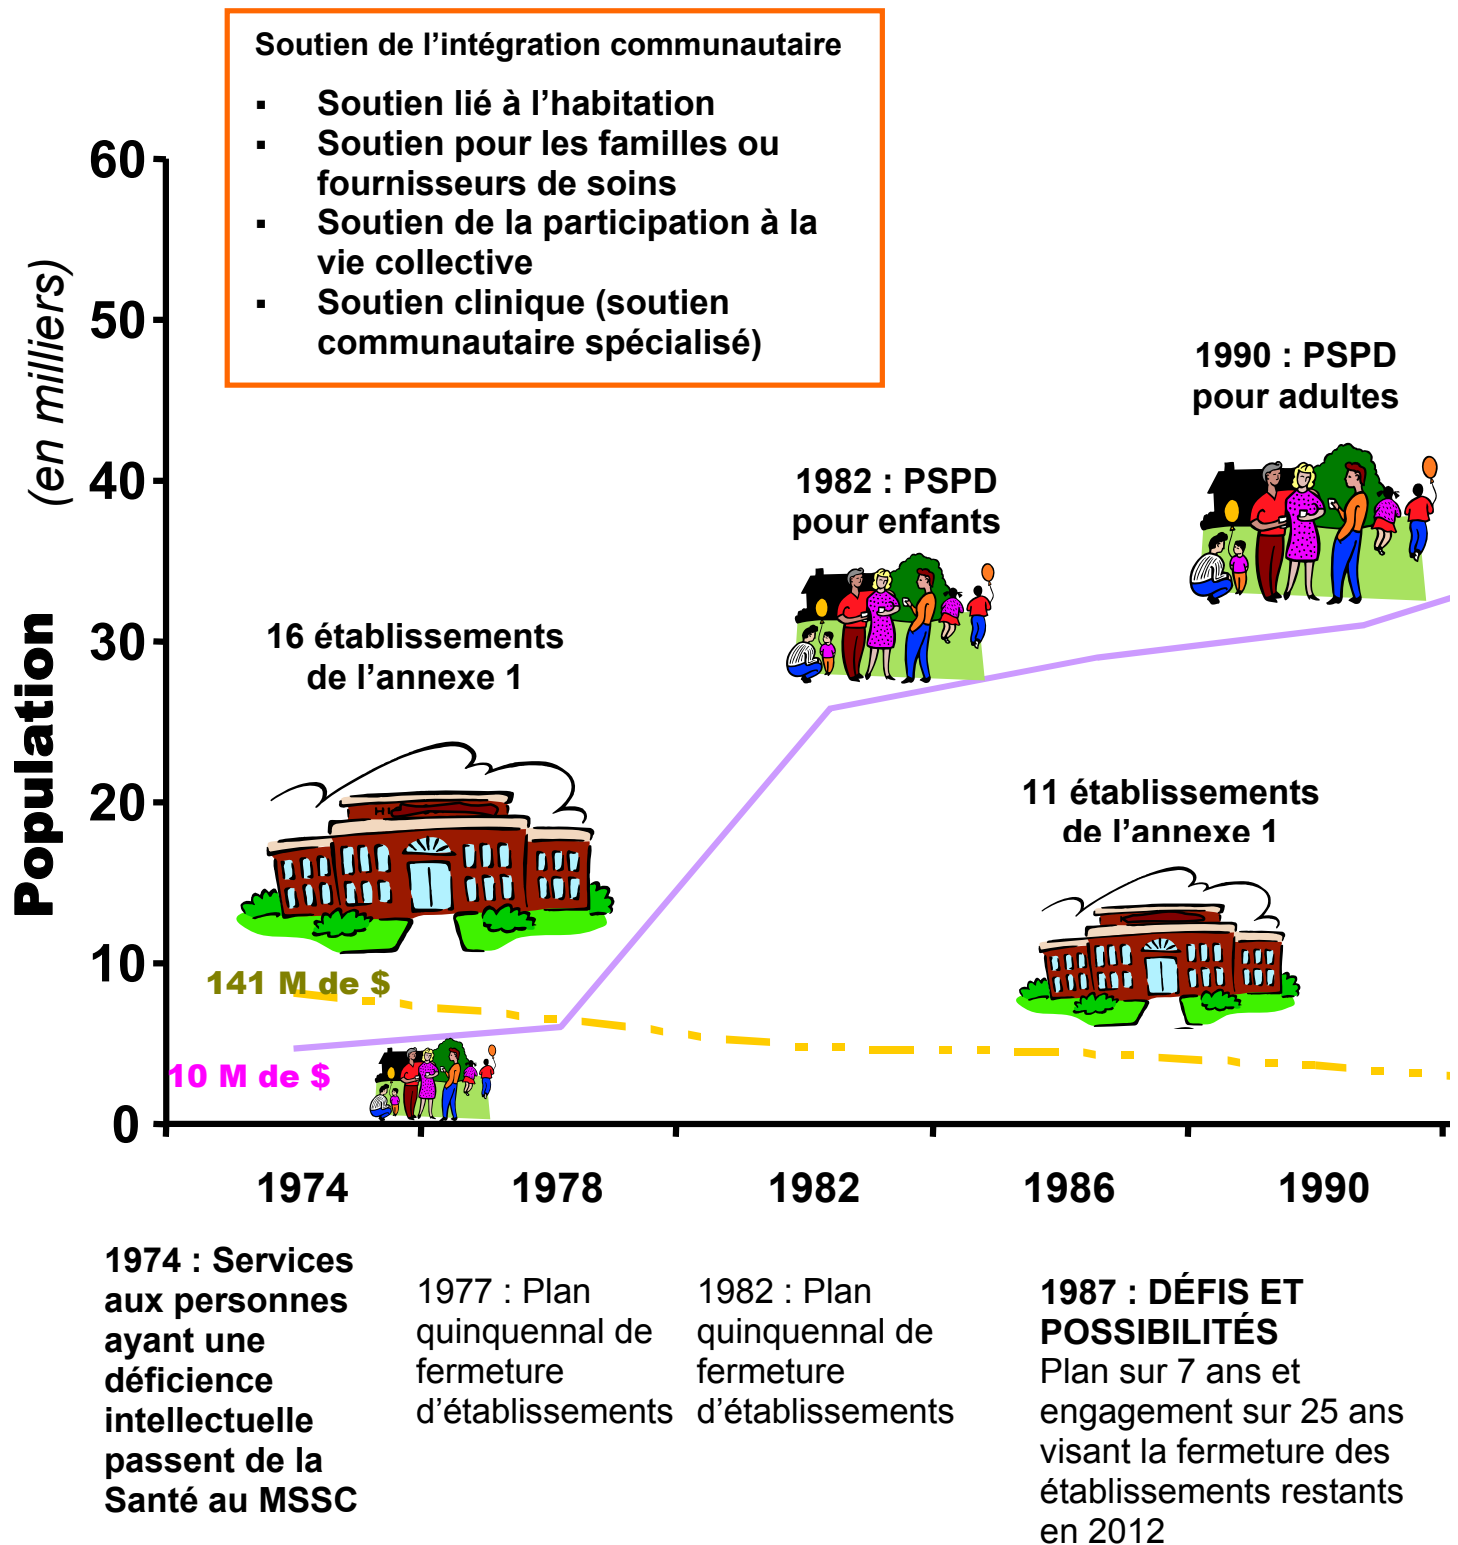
Soutien de l'intégration communautaire

- Soutien lié à l'habitation
- Soutien pour les familles ou fournisseurs de soins
- Soutien de la participation à la vie collective
- Soutien clinique (soutien communautaire spécialisé)

60
50
40
30
20
10
0

Population (en milliers)

1990 : PSPD pour adultes

1982 : PSPD pour enfants

16 établissements de l'annexe 1

11 établissements de l'annexe 1

141 M de $

10 M de $

1974
1978
1982
1986
1990

1974 : Services aux personnes ayant une déficience intellectuelle passent de la Santé au MSSC

1977 : Plan quinquennal de fermeture d'établissements

1982 : Plan quinquennal de fermeture d'établissements

1987 : DÉFIS ET POSSIBILITÉS
Plan sur 7 ans et engagement sur 25 ans visant la fermeture des établissements restants en 2012